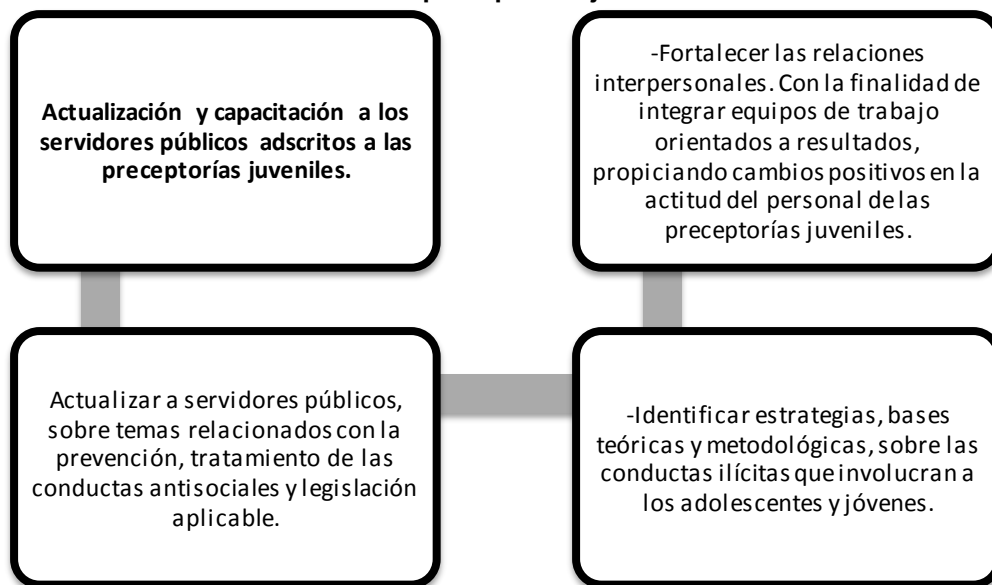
Actualización y capacitación a los servidores públicos adscritos a las preceptorías juveniles.

-Fortalecer las relaciones interpersonales. Con la finalidad de integrar equipos de trabajo orientados a resultados, propiciando cambios positivos en la actitud del personal de las preceptorías juveniles.

Actualizar a servidores públicos, sobre temas relacionados con la prevención, tratamiento de las conductas antisociales y legislación aplicable.

-Identificar estrategias, bases teóricas y metodológicas, sobre las conductas ilícitas que involucran a los adolescentes y jóvenes.